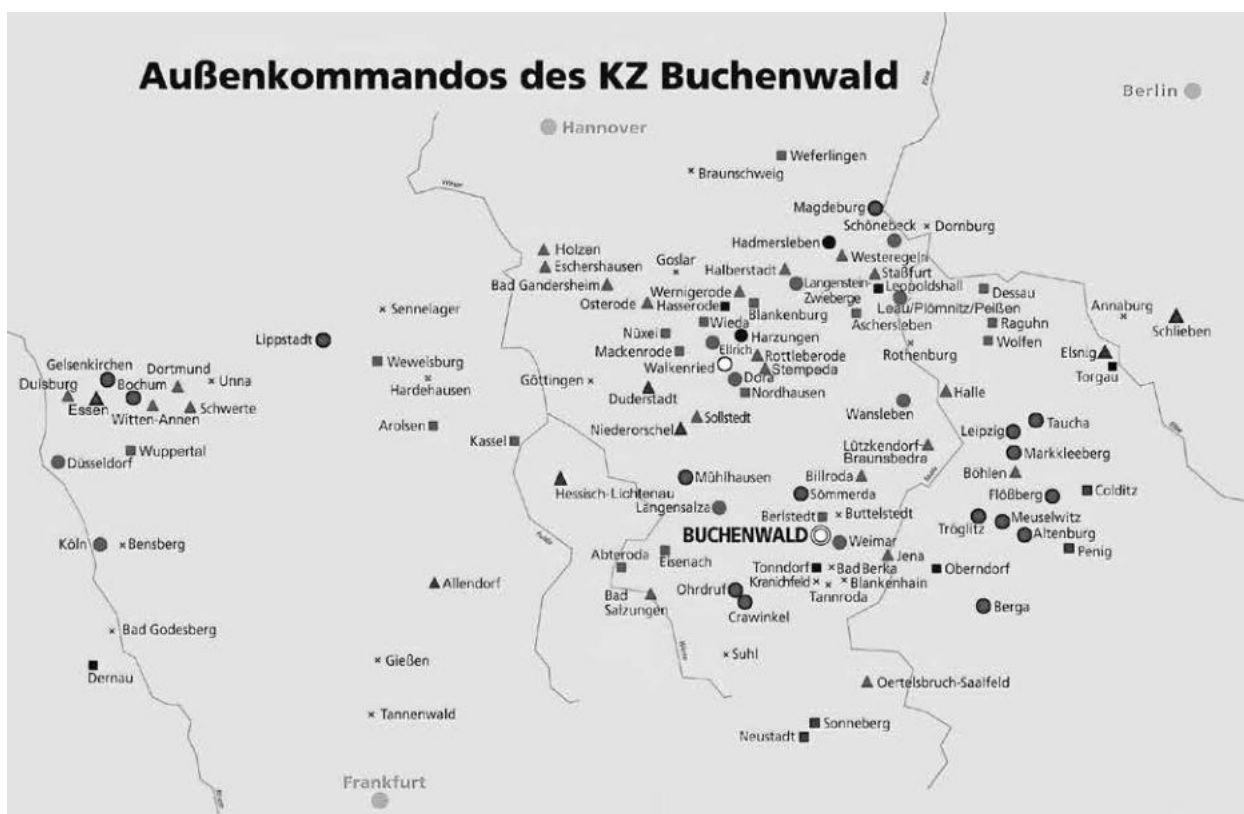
Außenkommandos des KZ Buchenwald

Berlin
Hannover
Weferlingen
Braunschweig
Magdeburg
Schönebeck
Dornburg
Hadmersleben
Westeregeln
Holzen
Eschershausen
Goslar
Halberstadt
Langenstein-Zwieberge
Staßfurt
Leopoldshall
Bad Gandersheim
Wernigerode
Hasserode
Osterode
Blankenburg
Leau/Plömnitz/Peißen
Dessau
Aschersleben
Raguhn
Annaburg
Schlieben
Sennelager
Nüxei
Wieda
Harzungen
Lippstadt
Mackenrode
Ellrich
Rottleberode
Rothenburg
Wolfen
Wewelsburg
Walkenried
Stempeda
Elsnig
Torgau
Gelsenkirchen
Dortmund
Unna
Hardehausen
Göttingen
Dora
Nordhausen
Duisburg
Bochum
Essen
Witten-Annen
Schwerte
Duderstadt
Halle
Sollstedt
Wansleben
Taucha
Arolsen
Niederorschel
Leipzig
Wuppertal
Kassel
Lützkendorf-Braunsbedra
Markkleeberg
Düsseldorf
Mühlhausen
Billroda
Böhlen
Hessisch-Lichtenau
Sömmerda
Flößberg
Colditz
Langensalza
Berlstedt
Buttelstedt
Tröglitz
Meuselwitz
BUCHENWALD
Altenburg
Köln
Bensberg
Weimar
Abteroda
Eisenach
Jena
Penig
Tonndorf
Bad Berka
Oberndorf
Kranichfeld
Blankenhain
Allendorf
Ohrdruf
Tannroda
Bad Salzungen
Crawinkel
Berga
Bad Godesberg
Suhl
Gießen
Dernau
Oertelsbruch-Saalfeld
Tannenwald
Sonneberg
Neustadt
Frankfurt